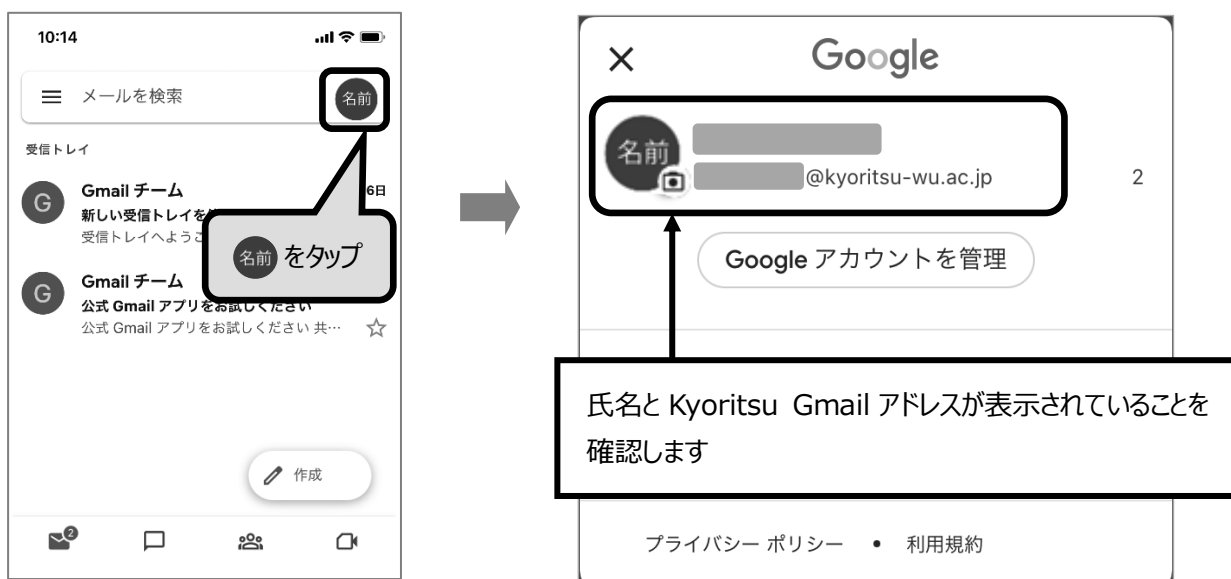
10:14

メールを検索

名前

受信トレイ

G

Gmail チーム

6日

新しい受信トレイを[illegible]

受信トレイへようこ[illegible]

名前 をタップ

G

Gmail チーム

公式 Gmail アプリをお試しください

公式 Gmail アプリをお試しください 共…

作成

2

×

Google

名前

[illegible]@kyoritsu-wu.ac.jp

2

Google アカウントを管理

氏名と Kyoritsu Gmail アドレスが表示されていることを確認します

プライバシー ポリシー • 利用規約